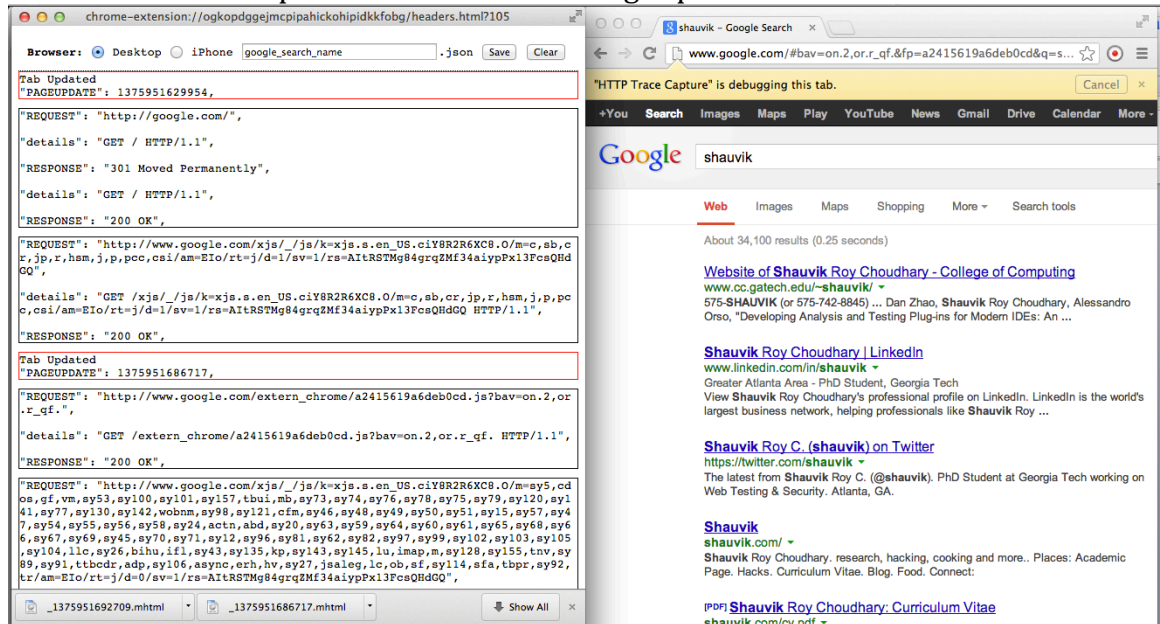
chrome-extension://ogkopdggejmcpipahickohipidkkfobg/headers.html?105

Browser: Desktop iPhone google_search_name .json Save Clear

Tab Updated
"PAGEUPDATE": 1375951629954,

"REQUEST": "http://google.com/",

"details": "GET / HTTP/1.1",

"RESPONSE": "301 Moved Permanently",

"details": "GET / HTTP/1.1",

"RESPONSE": "200 OK",

"REQUEST": "http://www.google.com/xjs/_/js/k=xjs.s.en_US.ciY8R2R6XC8.O/m=c,sb,cr,jp,r,hsm,j,p,pcc,csi/am=EIo/rt=j/d=1/sv=1/rs=AItRSTMg84grqZMf34aiypPx13FcsQHdGQ",

"details": "GET /xjs/_/js/k=xjs.s.en_US.ciY8R2R6XC8.O/m=c,sb,cr,jp,r,hsm,j,p,pcc,csi/am=EIo/rt=j/d=1/sv=1/rs=AItRSTMg84grqZMf34aiypPx13FcsQHdGQ HTTP/1.1",

"RESPONSE": "200 OK",

Tab Updated
"PAGEUPDATE": 1375951686717,

"REQUEST": "http://www.google.com/extern_chrome/a2415619a6deb0cd.js?bav=on.2,or.r_qf.",

"details": "GET /extern_chrome/a2415619a6deb0cd.js?bav=on.2,or.r_qf. HTTP/1.1",

"RESPONSE": "200 OK",

"REQUEST": "http://www.google.com/xjs/_/js/k=xjs.s.en_US.ciY8R2R6XC8.O/m=sy5,cdos,gf,vm,sy53,sy100,sy101,sy157,tbui,mb,sy73,sy74,sy76,sy78,sy75,sy79,sy120,sy141,sy77,sy130,sy142,wobnm,sy98,sy121,cfm,sy46,sy48,sy49,sy50,sy51,sy15,sy57,sy47,sy54,sy55,sy56,sy58,sy24,actn,abd,sy20,sy63,sy59,sy64,sy60,sy61,sy65,sy68,sy66,sy67,sy69,sy45,sy70,sy71,sy12,sy96,sy81,sy62,sy82,sy97,sy99,sy102,sy103,sy105,sy104,llc,sy26,bihu,ifl,sy43,sy135,kp,sy143,sy145,lu,imap,m,sy128,sy155,tnv,sy89,sy91,ttbcdr,adp,sy106,async,erh,hv,sy27,jsaleg,lc,ob,sf,sy114,sfa,tbpr,sy92,tr/am=EIo/rt=j/d=0/sv=1/rs=AItRSTMg84grqZMf34aiypPx13FcsQHdGQ",

_1375951692709.mhtml _1375951686717.mhtml Show All

shauvik - Google Search
www.google.com/#bav=on.2,or.r_qf.&fp=a2415619a6deb0cd&q=s...
"HTTP Trace Capture" is debugging this tab. Cancel
+You Search Images Maps Play YouTube News Gmail Drive Calendar More
Google shauvik
Web Images Maps Shopping More Search tools
About 34,100 results (0.25 seconds)

Website of Shauvik Roy Choudhary - College of Computing
www.cc.gatech.edu/~shauvik/
575-SHAUVIK (or 575-742-8845) ... Dan Zhao, Shauvik Roy Choudhary, Alessandro Orso, "Developing Analysis and Testing Plug-ins for Modern IDEs: An ...

Shauvik Roy Choudhary | LinkedIn
www.linkedin.com/in/shauvik
Greater Atlanta Area - PhD Student, Georgia Tech
View Shauvik Roy Choudhary's professional profile on LinkedIn. LinkedIn is the world's largest business network, helping professionals like Shauvik Roy ...

Shauvik Roy C. (shauvik) on Twitter
https://twitter.com/shauvik
The latest from Shauvik Roy C. (@shauvik). PhD Student at Georgia Tech working on Web Testing & Security. Atlanta, GA.

Shauvik
shauvik.com/
Shauvik Roy Choudhary. research, hacking, cooking and more.. Places: Academic Page. Hacks. Curriculum Vitae. Blog. Food. Connect:

[PDF] Shauvik Roy Choudhary: Curriculum Vitae
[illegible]